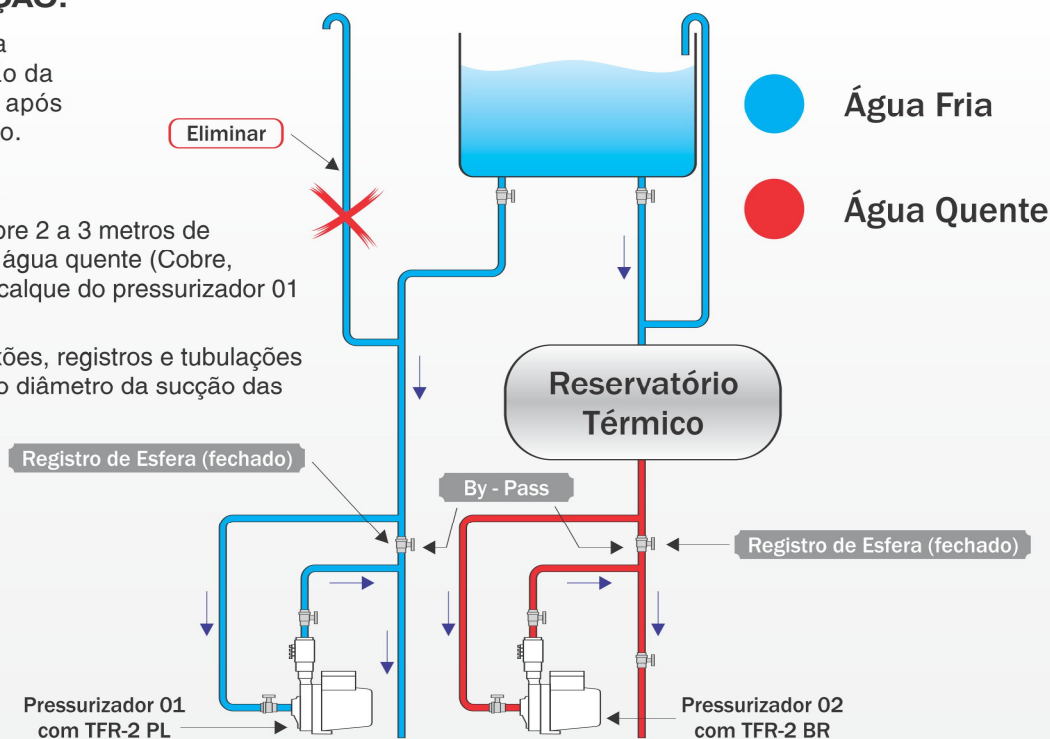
ÇÃO:

a
o da
após
o.

ore 2 a 3 metros de
água quente (Cobre,
calque do pressurizador 01

ões, registros e tubulações
o diâmetro da sucção das

Eliminar

Água Fria

Água Quente

Reservatório Térmico

Registro de Esfera (fechado)

By - Pass

Registro de Esfera (fechado)

Pressurizador 01
com TFR-2 PL

Pressurizador 02
com TFR-2 BR